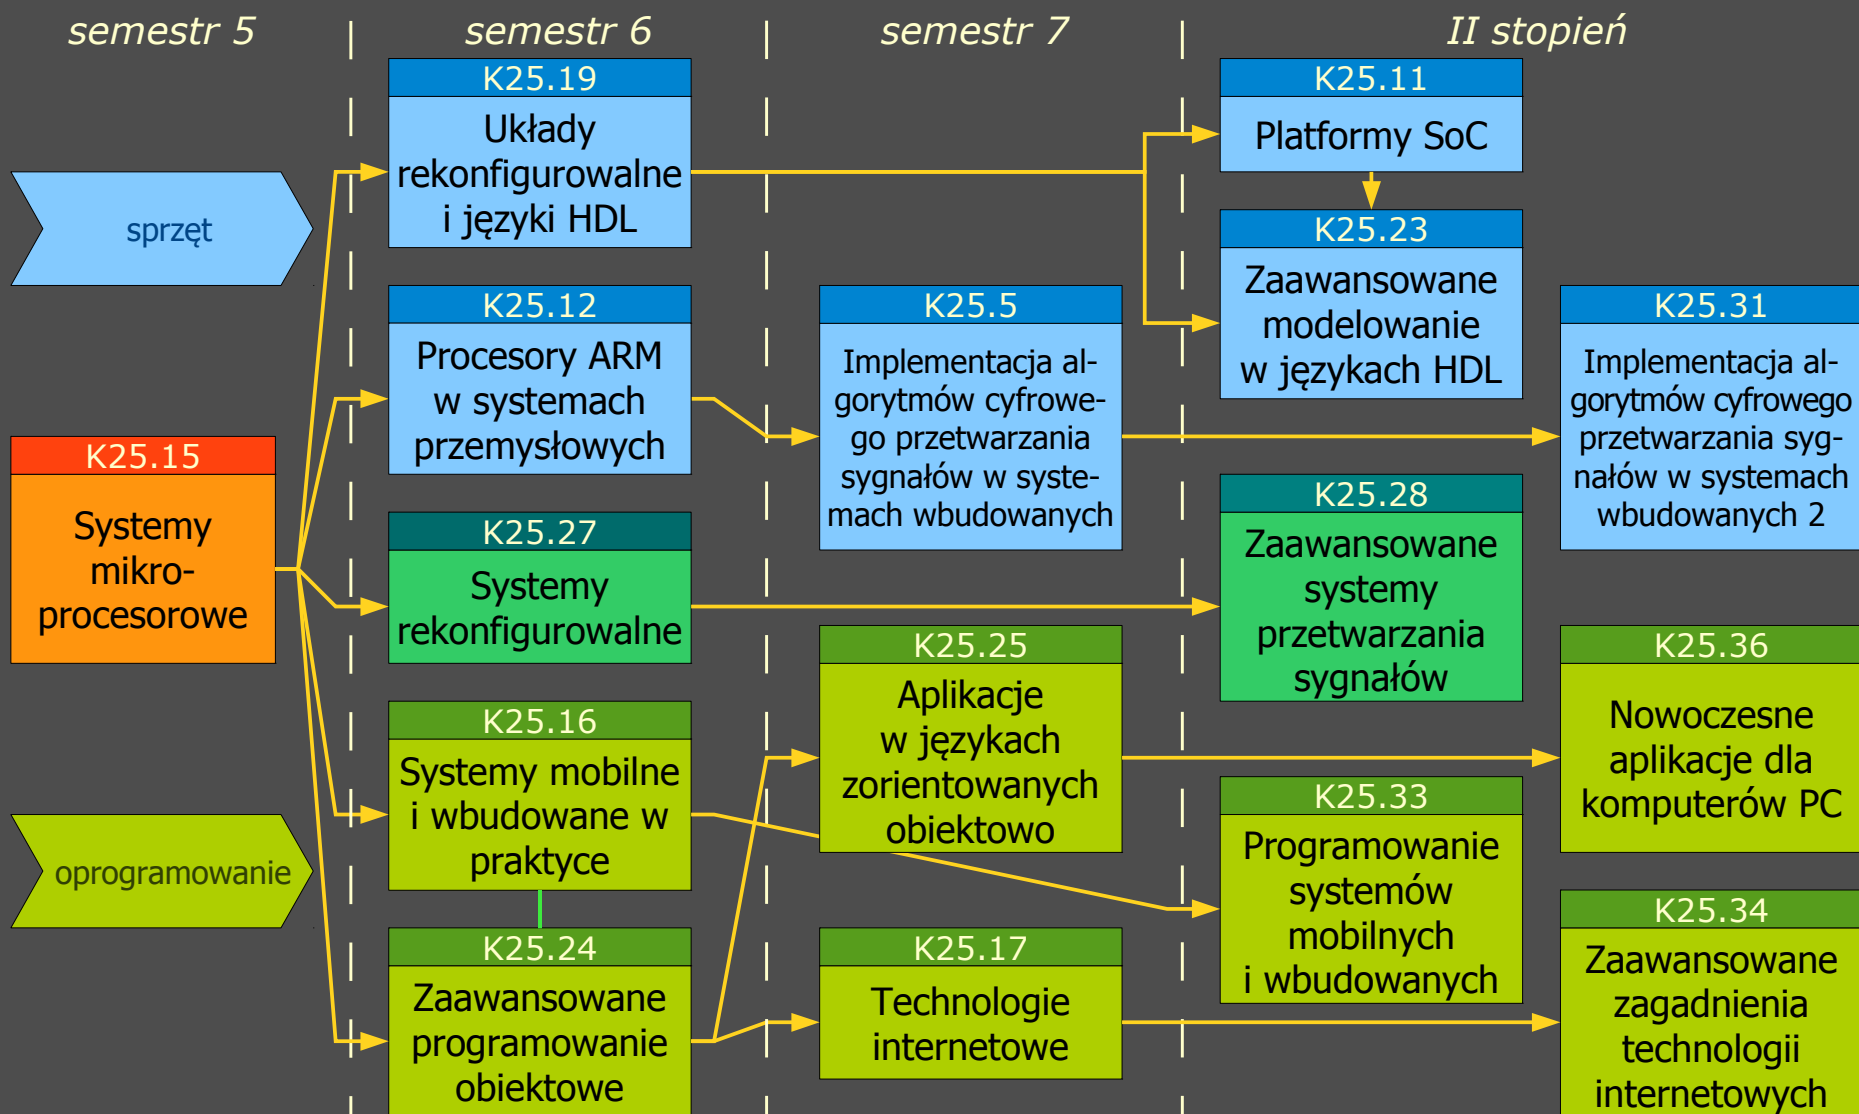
semestr 5

semestr 6

semestr 7

II stopień

sprzęt

oprogramowanie

K25.15
Systemy mikroprocesorowe

K25.19
Układy rekonfigurowalne i języki HDL

K25.12
Procesory ARM w systemach przemysłowych

K25.27
Systemy rekonfigurowalne

K25.16
Systemy mobilne i wbudowane w praktyce

K25.24
Zaawansowane programowanie obiektowe

K25.5
Implementacja algorytmów cyfrowego przetwarzania sygnałów w systemach wbudowanych

K25.25
Aplikacje w językach zorientowanych obiektowo

K25.17
Technologie internetowe

K25.11
Platformy SoC

K25.23
Zaawansowane modelowanie w językach HDL

K25.28
Zaawansowane systemy przetwarzania sygnałów

K25.33
Programowanie systemów mobilnych i wbudowanych

K25.31
Implementacja algorytmów cyfrowego przetwarzania sygnałów w systemach wbudowanych 2

K25.36
Nowoczesne aplikacje dla komputerów PC

K25.34
Zaawansowane zagadnienia technologii internetowych